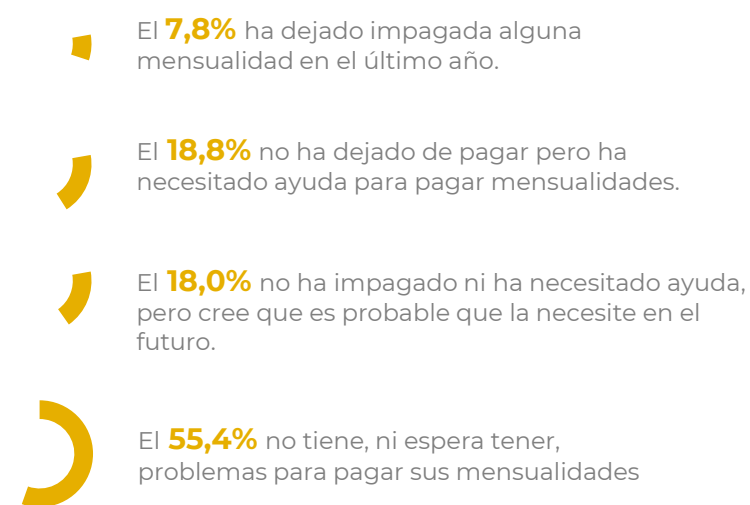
El **7,8%** ha dejado impagada alguna mensualidad en el último año.

El **18,8%** no ha dejado de pagar pero ha necesitado ayuda para pagar mensualidades.

El **18,0%** no ha impagado ni ha necesitado ayuda, pero cree que es probable que la necesite en el futuro.

El **55,4%** no tiene, ni espera tener, problemas para pagar sus mensualidades